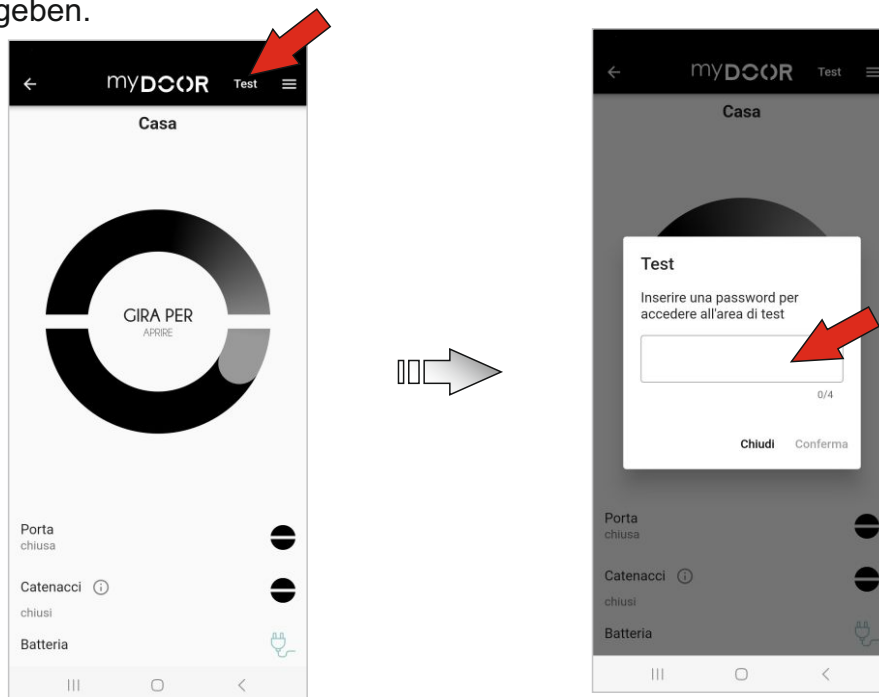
geben.

myDOOR Test

Casa

GIRA PER
APRIRE

Porta
chiusa

Catenacci ⓘ
chiusi

Batteria

myDOOR Test

Casa

Test

Inserire una password per accedere all'area di test

0/4

Chiudi Conferma

Porta
chiusa

Catenacci ⓘ
chiusi

Batteria